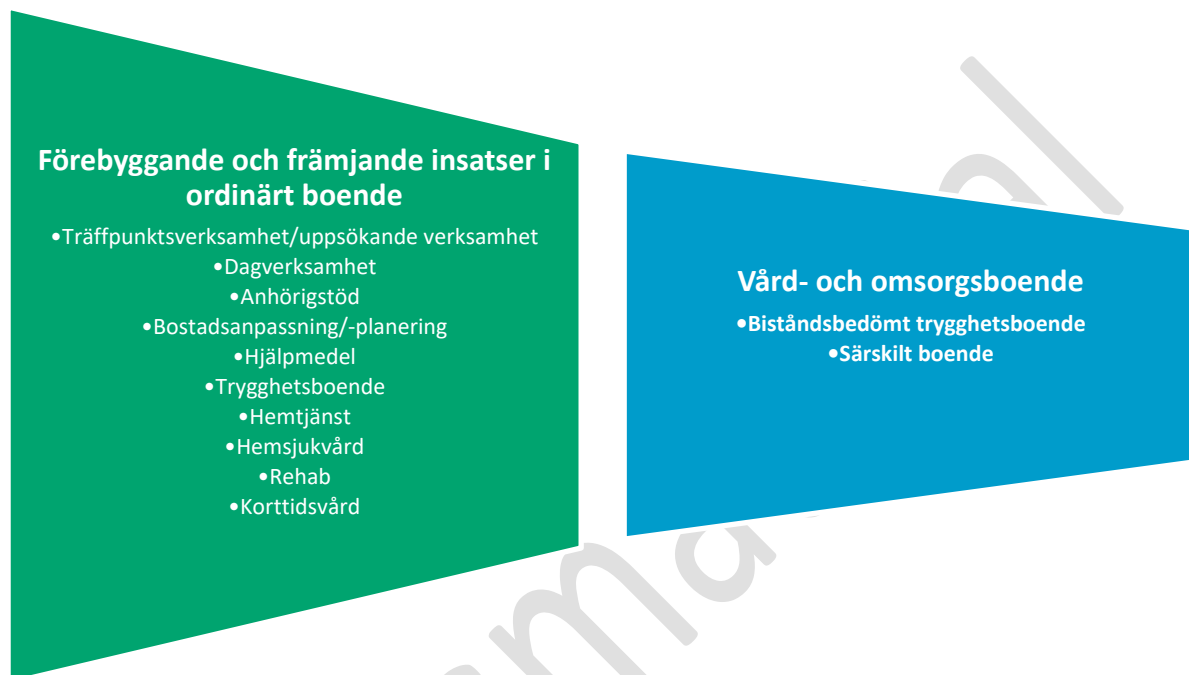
Förebyggande och främjande insatser i ordinärt boende

•Träffpunktsverksamhet/uppsökande verksamhet
•Dagverksamhet
•Anhörigstöd
•Bostadsanpassning/-planering
•Hjälpmedel
•Trygghetsboende
•Hemtjänst
•Hemsjukvård
•Rehab
•Korttidsvård

Vård- och omsorgsboende

•Biståndsbedömt trygghetsboende
•Särskilt boende